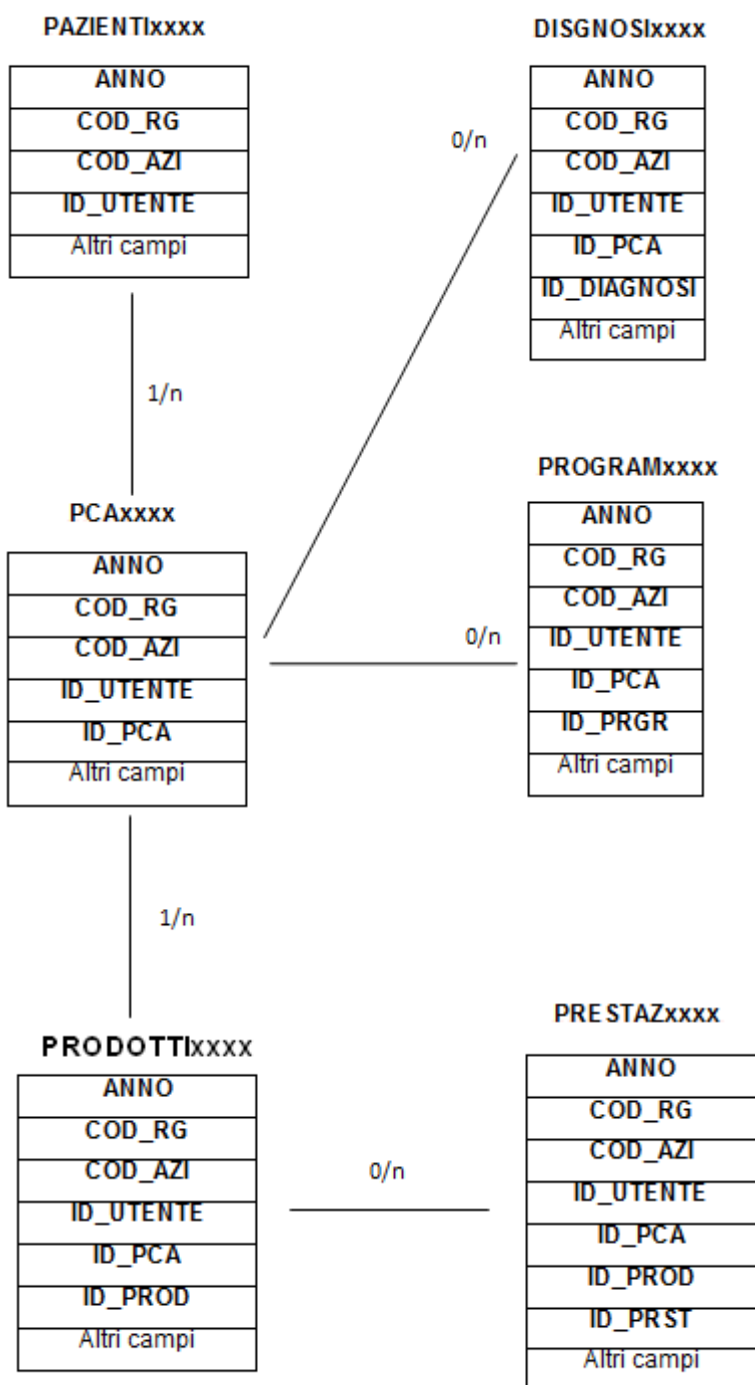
PAZIENTIxxxx

| ANNO |
|---|
| COD_RG |
| COD_AZI |
| ID_UTENTE |
| Altri campi |

DISGNOSIxxxx

| ANNO |
|---|
| COD_RG |
| COD_AZI |
| ID_UTENTE |
| ID_PCA |
| ID_DIAGNOSI |
| Altri campi |

0/n

1/n

PROGRAMxxxx

| ANNO |
|---|
| COD_RG |
| COD_AZI |
| ID_UTENTE |
| ID_PCA |
| ID_PRGR |
| Altri campi |

PCAxxxx

| ANNO |
|---|
| COD_RG |
| COD_AZI |
| ID_UTENTE |
| ID_PCA |
| Altri campi |

0/n

1/n

PRODOTTIxxxx

| ANNO |
|---|
| COD_RG |
| COD_AZI |
| ID_UTENTE |
| ID_PCA |
| ID_PROD |
| Altri campi |

0/n

PRESTAZxxxx

| ANNO |
|---|
| COD_RG |
| COD_AZI |
| ID_UTENTE |
| ID_PCA |
| ID_PROD |
| ID_PRST |
| Altri campi |